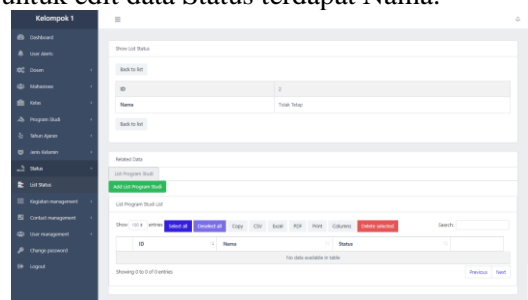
untuk edit data Status terdapat Nama.

Kelompok 1

Dashboard
User Alerts
Dosen
Mahasiswa
Kelas
Program Studi
Tahun Ajaran
Jenis Kelamin
Status
List Status
Kegiatan management
Contact management
User management
Change password
Logout

Show List Status

Back to list

| ID | 2 |
|---|---|
| Nama | Tidak Tetap |

Back to list

Related Data

List Program Studi

Add List Program Studi

List Program Studi List

Show 100 entries Select all Deselect all Copy CSV Excel PDF Print Column Delete selected Search:

| | ID | Nama | Status | |
|---|---|---|---|---|
| No data available in table | | | | |

Showing 0 to 0 of 0 entries

Previous Next